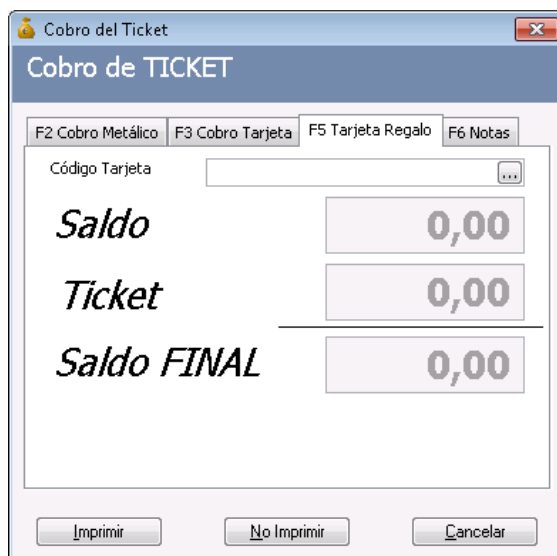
Cobro del Ticket

Cobro de TICKET

F2 Cobro Metálico | F3 Cobro Tarjeta | F5 Tarjeta Regalo | F6 Notas

Código Tarjeta ...

Saldo 0,00

Ticket 0,00

Saldo FINAL 0,00

Imprimir | No Imprimir | Cancelar